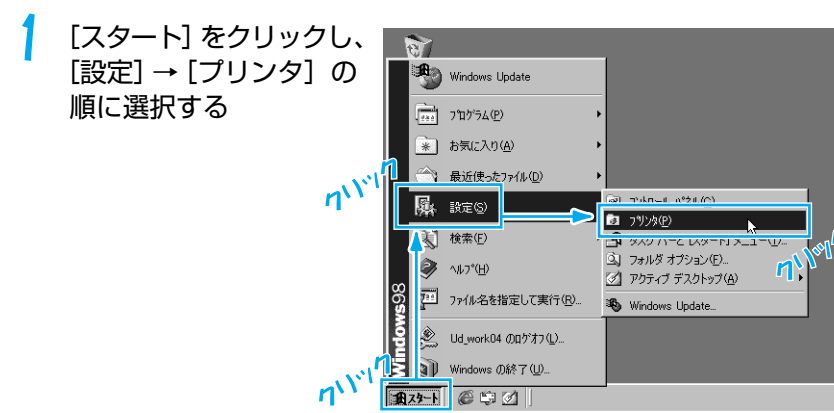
1 ［スタート］をクリックし、［設定］→［プリンタ］の順に選択する

Windows Update
ﾌﾟﾛｸﾞﾗﾑ(P)
お気に入り(A)
最近使ったﾌｧｲﾙ(D)
設定(S)
検索(F)
ﾍﾙﾌﾟ(H)
ﾌｧｲﾙ名を指定して実行(R)...
Ud_work04 のﾛｸﾞｵﾌ(L)...
Windows の終了(U)...
Windows98
ｽﾀｰﾄ

ｺﾝﾄﾛｰﾙ ﾊﾟﾈﾙ(C)
ﾌﾟﾘﾝﾀ(P)
ﾀｽｸ ﾊﾞｰと [ｽﾀｰﾄ] ﾒﾆｭｰ(T)...
ﾌｫﾙﾀﾞ ｵﾌﾟｼｮﾝ(F)...
ｱｸﾃｨﾌﾞ ﾃﾞｽｸﾄｯﾌﾟ(A)
Windows Update...

クリック
クリック
クリック